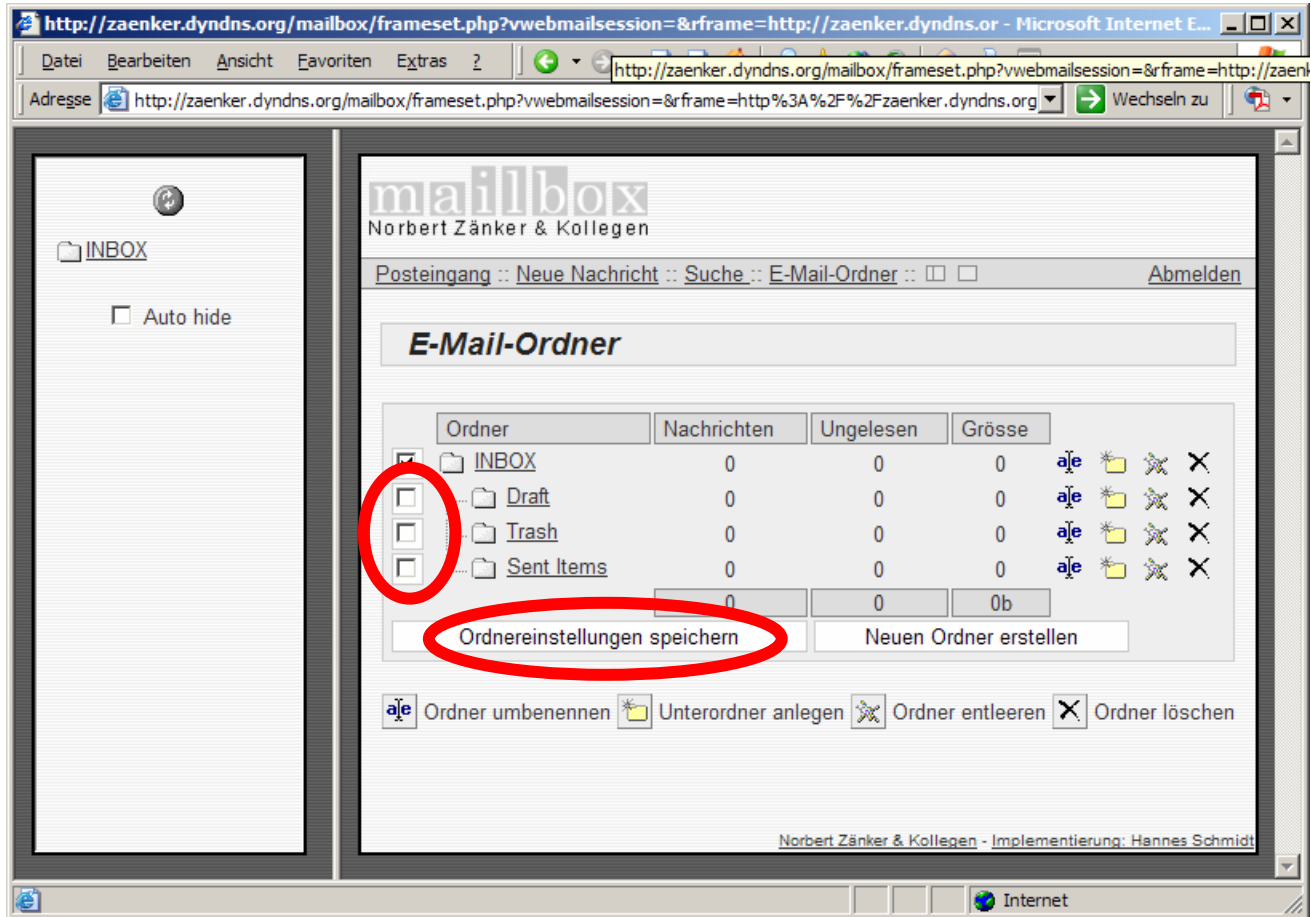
http://zaenker.dyndns.org/mailbox/frameset.php?vwebmailsession=&rframe=http://zaenker.dyndns.or - Microsoft Internet E...

Datei Bearbeiten Ansicht Favoriten Extras ?

http://zaenker.dyndns.org/mailbox/frameset.php?vwebmailsession=&rframe=http://zaenk

Adresse http://zaenker.dyndns.org/mailbox/frameset.php?vwebmailsession=&rframe=http%3A%2F%2Fzaenker.dyndns.org Wechseln zu

INBOX

Auto hide

mailbox
Norbert Zänker & Kollegen

Posteingang :: Neue Nachricht :: Suche :: E-Mail-Ordner :: Abmelden

E-Mail-Ordner

| | Ordner | Nachrichten | Ungelesen | Grösse |
|---|---|---|---|---|
| | INBOX | 0 | 0 | 0 |
| | Draft | 0 | 0 | 0 |
| | Trash | 0 | 0 | 0 |
| | Sent Items | 0 | 0 | 0 |
| | | 0 | 0 | 0b |

Ordnereinstellungen speichern Neuen Ordner erstellen

Ordner umbenennen Unterordner anlegen Ordner entleeren Ordner löschen

Norbert Zänker & Kollegen - Implementierung: Hannes Schmidt

Internet